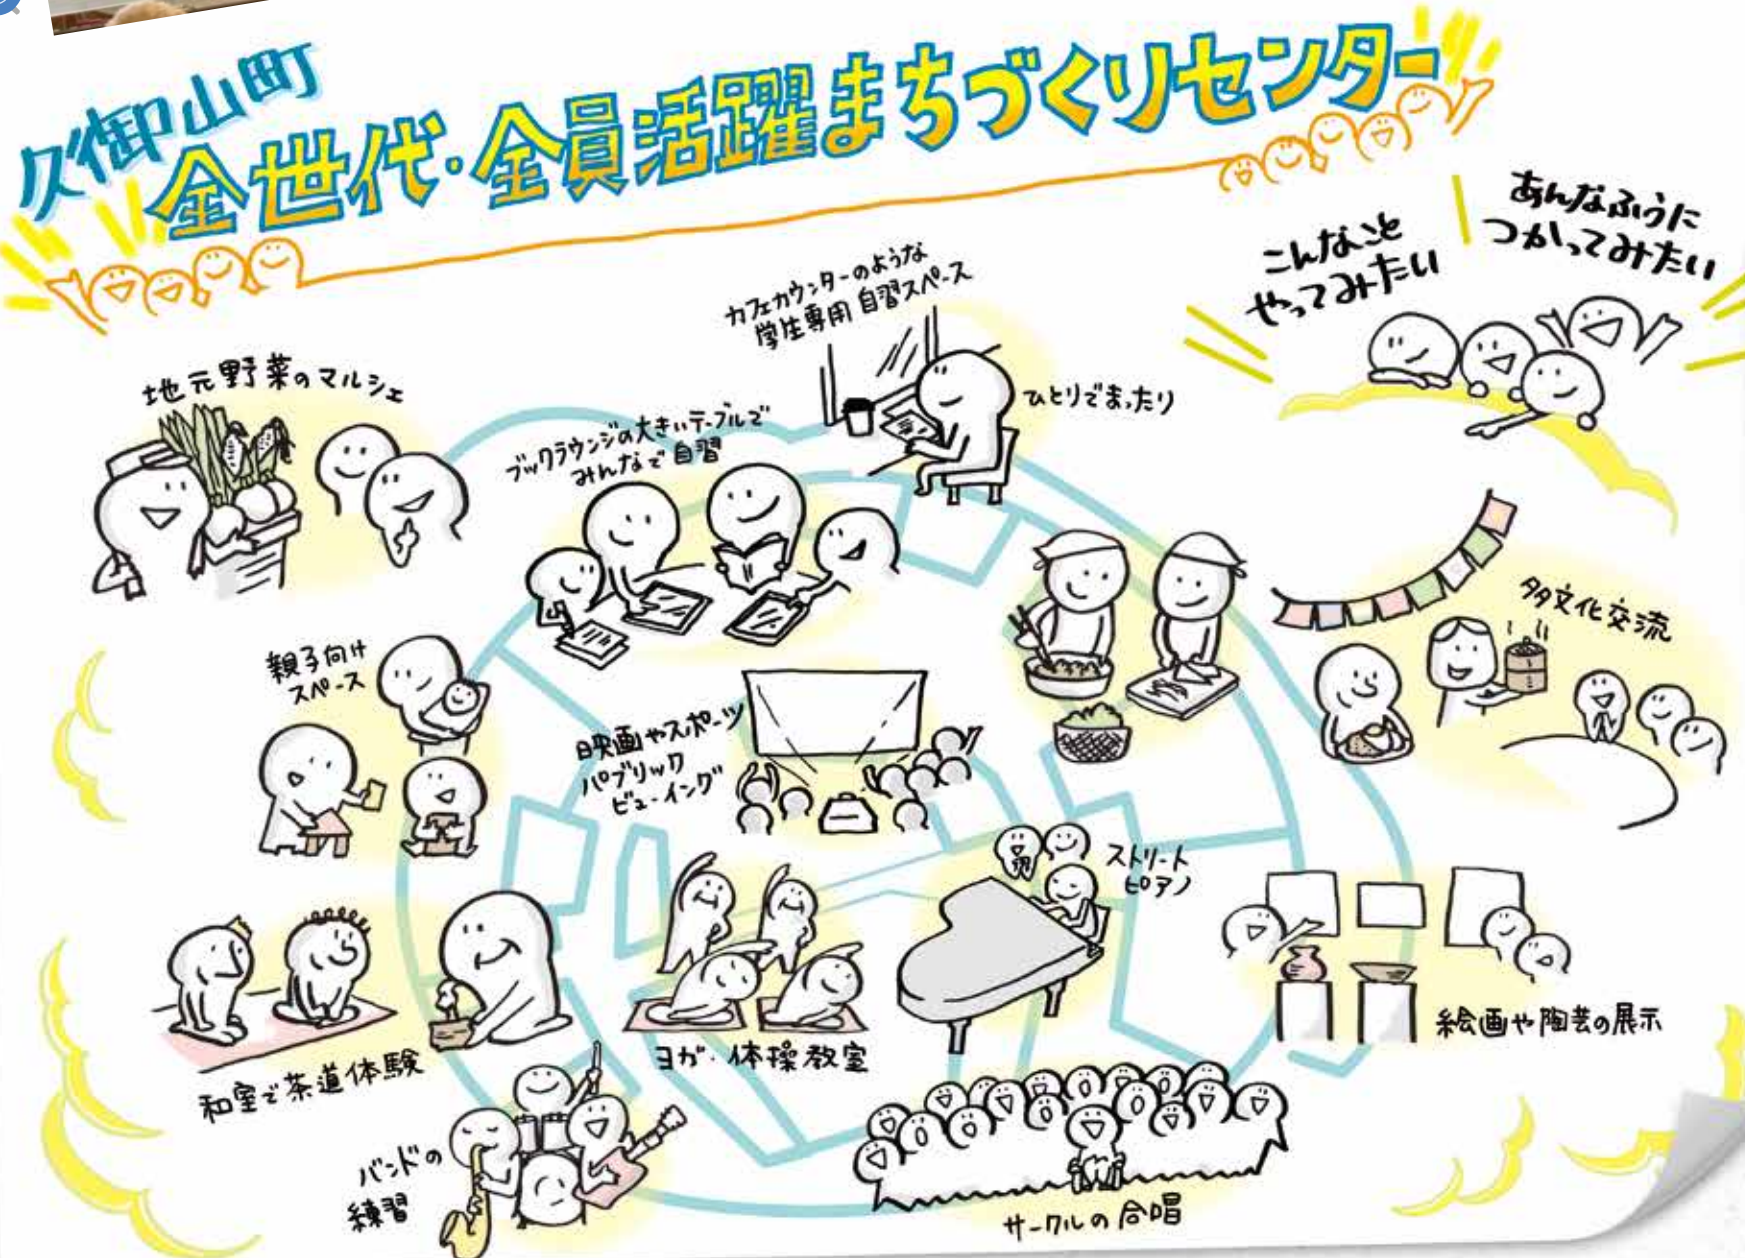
久御山町

全世代・全員活躍まちづくりセンター

こんなこと やってみたい

あんなふうに つかってみたい

カフェカウンターのような 学生専用自習スペース

ひとりでまったり

地元野菜のマルシェ

ブックラウンジの大きいテーブルで みんなで自習

多文化交流

親子向け スペース

映画やスポーツ パブリック ビューイング

ストリート ピアノ

絵画や陶芸の展示

和室で茶道体験

ヨガ・体操教室

バンドの 練習

サークルの合唱